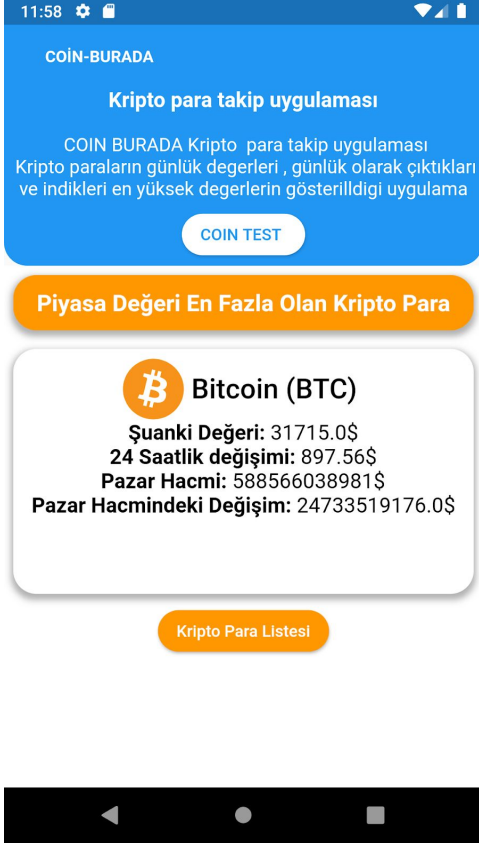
11:58

COİN-BURADA

Kripto para takip uygulaması

COIN BURADA Kripto para takip uygulaması
Kripto paraların günlük degerleri , günlük olarak çıktıkları ve indikleri en yüksek degerlerin gösterilldigi uygulama

COIN TEST

Piyasa Değeri En Fazla Olan Kripto Para

Bitcoin (BTC)

**Şuanki Değeri:** 31715.0$
**24 Saatlik değişimi:** 897.56$
**Pazar Hacmi:** 588566038981$
**Pazar Hacmindeki Değişim:** 24733519176.0$

Kripto Para Listesi